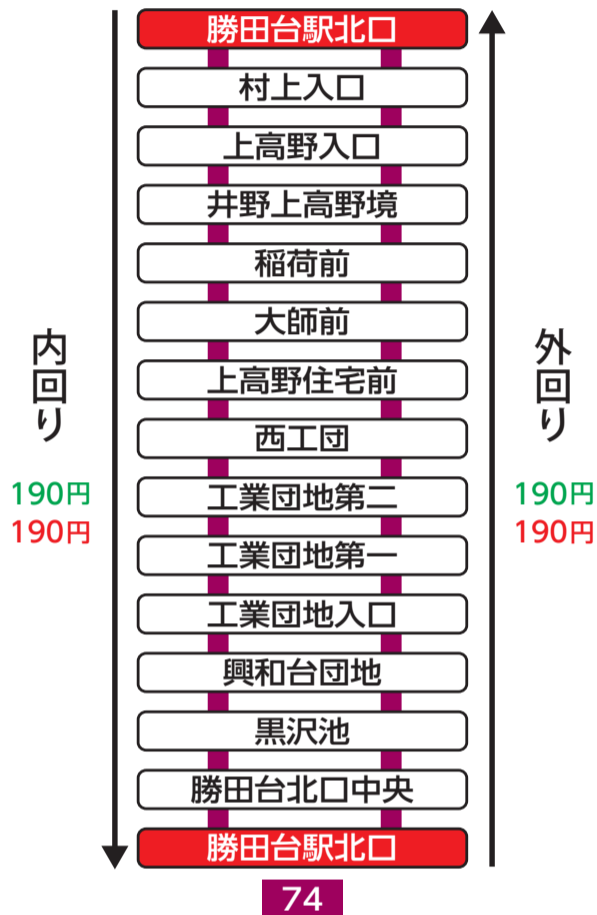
勝田台駅北口
村上入口
上高野入口
井野上高野境
稲荷前
大師前
上高野住宅前
西工団
工業団地第二
工業団地第一
工業団地入口
興和台団地
黒沢池
勝田台北口中央
勝田台駅北口

内回り
190円
190円

外回り
190円
190円

74